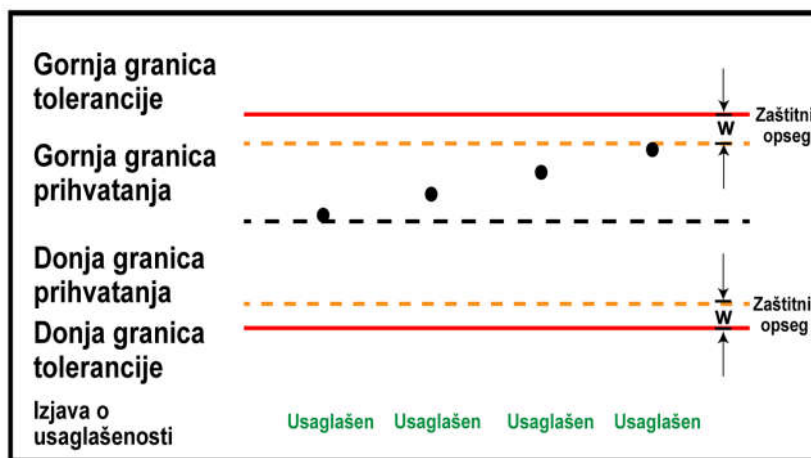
Gornja granica tolerancije

Gornja granica prihvatanja

Donja granica prihvatanja

Donja granica tolerancije

Izjava o usaglašenosti

w

Zaštitni opseg

w

Zaštitni opseg

Usaglašen Usaglašen Usaglašen Usaglašen